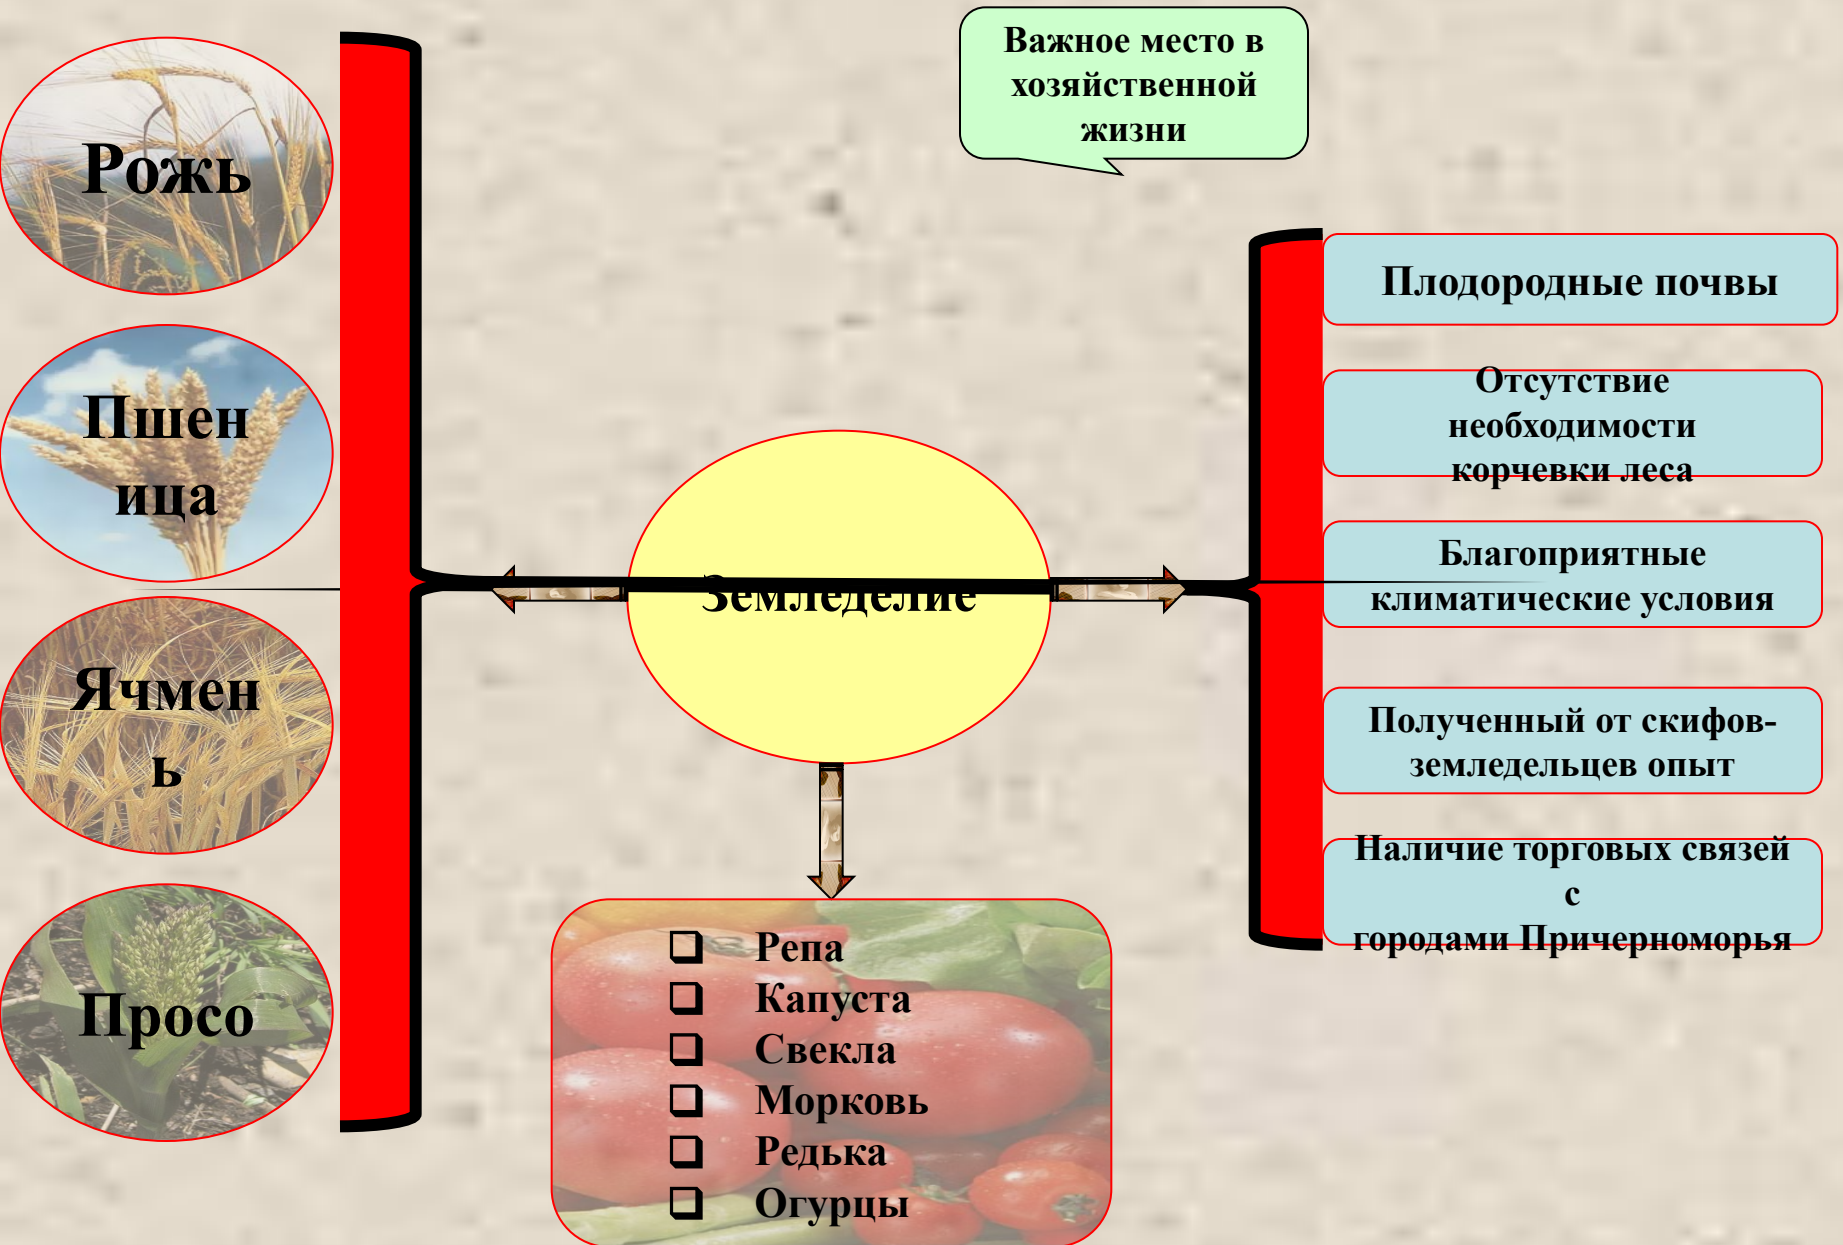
Важное место в хозяйственной жизни

Рожь

Пшеница

Ячмень

Просо

Земледелие

Плодородные почвы

Отсутствие необходимости корчевки леса

Благоприятные климатические условия

Полученный от скифов-земледельцев опыт

Наличие торговых связей с городами Причерноморья

Репа
Капуста
Свекла
Морковь
Редька
Огурцы